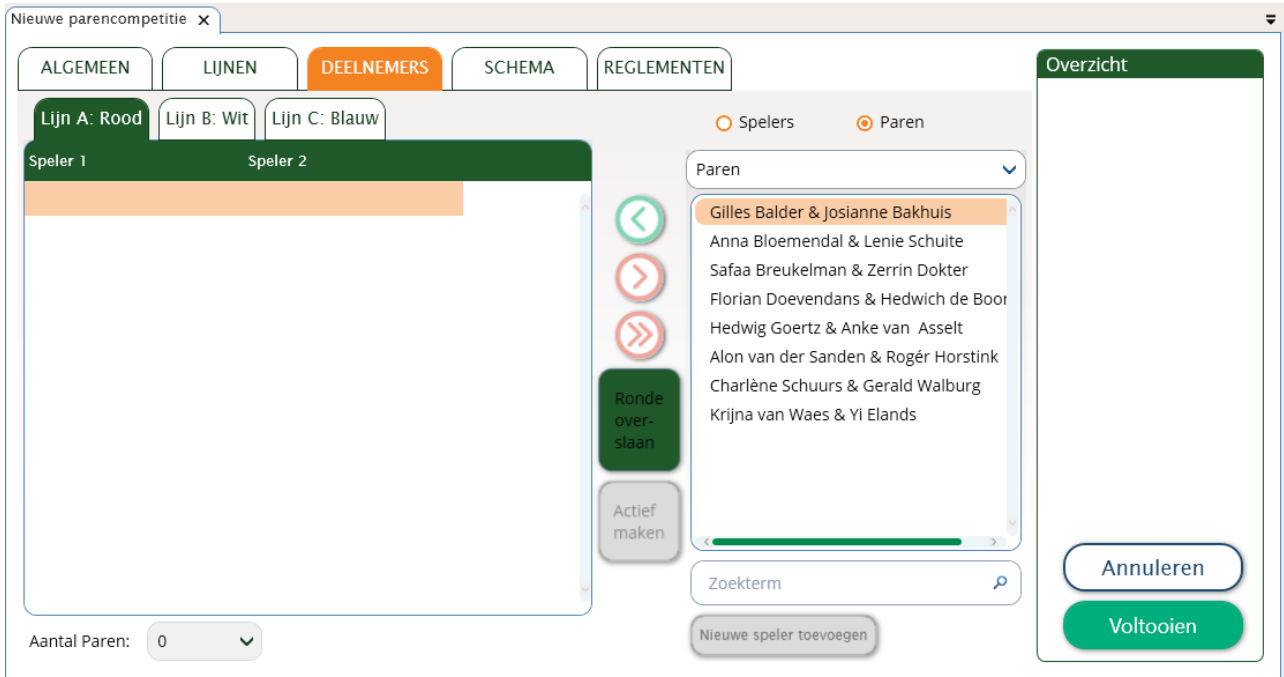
Nieuwe parencompetitie ✕

ALGEMEEN
LIJNEN
DEELNEMERS
SCHEMA
REGLEMENTEN

Lijn A: Rood
Lijn B: Wit
Lijn C: Blauw

| Speler 1 | Speler 2 |
|---|---|

Aantal Paren: 0

Ronde over-slaan

Actief maken

Spelers
Paren

Paren

Gilles Balder & Josianne Bakhuis
Anna Bloemendal & Lenie Schuite
Safaa Breukelman & Zerrin Dokter
Florian Doevendans & Hedwich de Boor
Hedwig Goertz & Anke van Asselt
Alon van der Sanden & Rogér Horstink
Charlène Schuurs & Gerald Walburg
Krijna van Waes & Yi Elands

Zoekterm

Nieuwe speler toevoegen

Overzicht

Annuleren
Voltooien